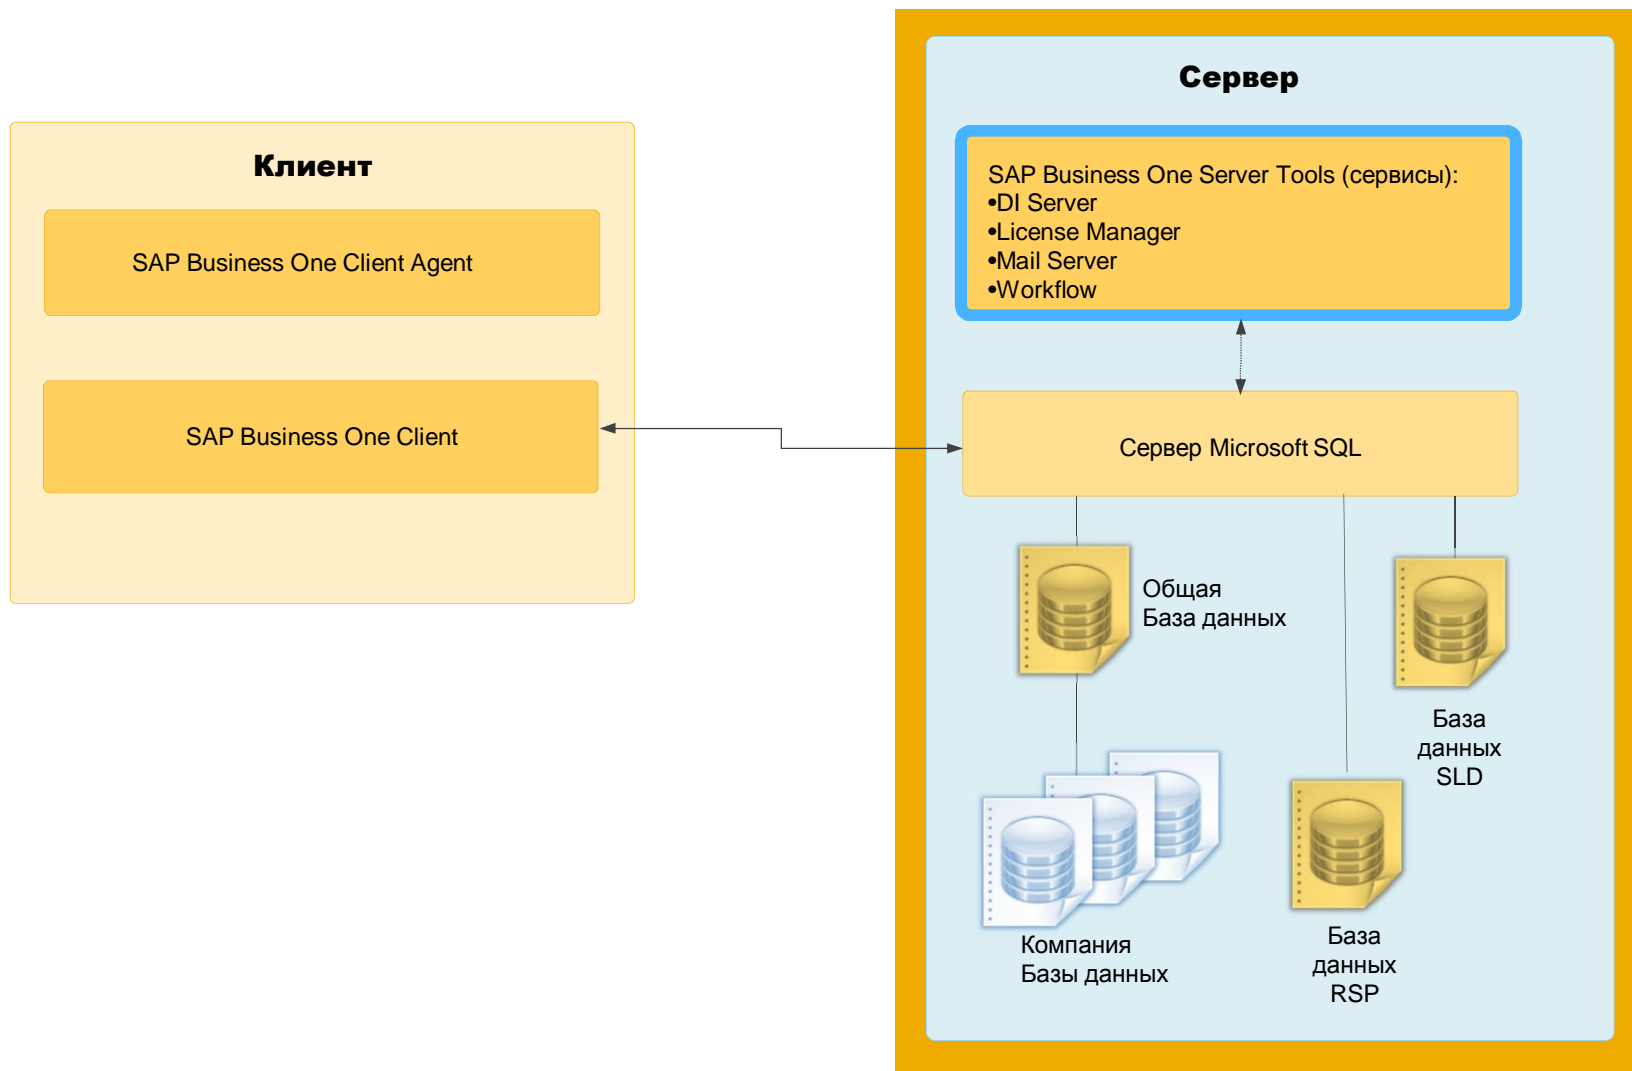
Клиент

SAP Business One Client Agent

SAP Business One Client

Сервер

SAP Business One Server Tools (сервисы):
•DI Server
•License Manager
•Mail Server
•Workflow

Сервер Microsoft SQL

Общая
База данных

База
данных
SLD

Компания
Базы данных

База
данных
RSP